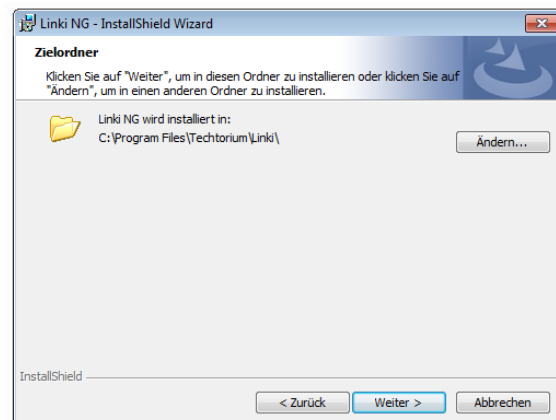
Linki NG - InstallShield Wizard

Zielordner

Klicken Sie auf "Weiter", um in diesen Ordner zu installieren oder klicken Sie auf "Ändern", um in einen anderen Ordner zu installieren.

Linki NG wird installiert in:
C:\Program Files\Techtorium\Linki\

Ändern...

InstallShield

< Zurück

Weiter >

Abbrechen